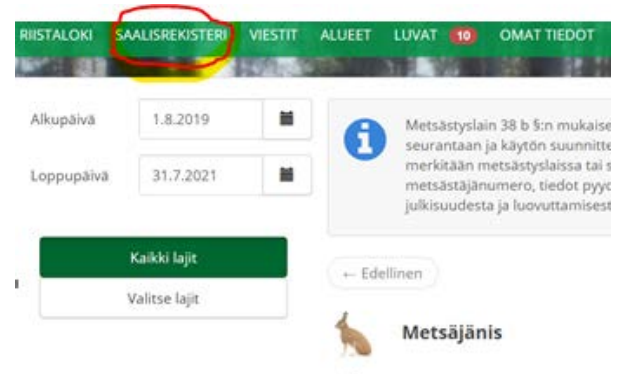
RIISTALOKI SAALISREKISTERI VIESTIT ALUEET LUVAT 10 OMAT TIEDOT

Alkupäivä 1.8.2019

Loppupäivä 31.7.2021

Metsästyslain 38 b §:n mukaise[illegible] seurantaan ja käytön suunnitte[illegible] merkitään metsästyslaissa tai s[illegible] metsästäjänumero, tiedot pyyc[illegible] julkisuudesta ja luovuttamisest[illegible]

Kaikki lajit

Valitse lajit

← Edellinen

Metsäjänis